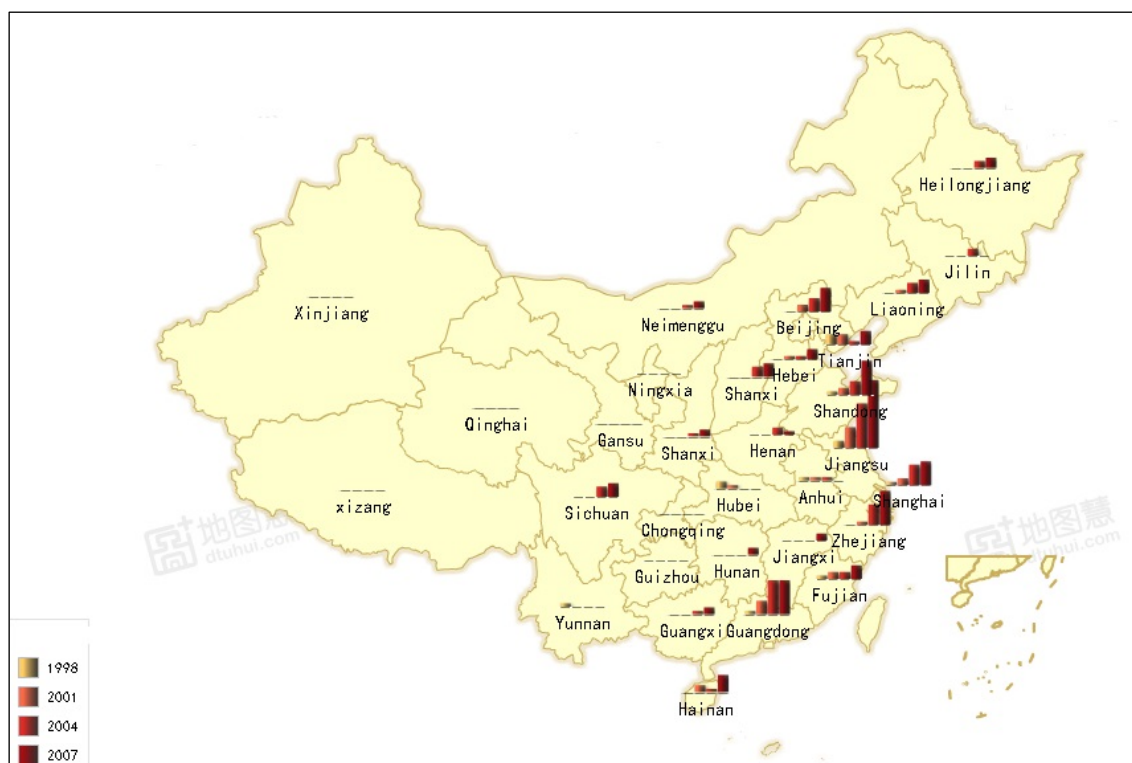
Heilongjiang

Jilin

Liaoning

Beijing

Tianjin

Neimenggu

Xinjiang

Hebei

Ningxia

Shanxi

Shandong

Qinghai

Gansu

Shanxi

Henan

Jiangsu

xizang

Sichuan

Hubei

Anhui

Shanghai

Chongqing

Zhejiang

Jiangxi

Hunan

Guizhou

Fujian

Yunnan

Guangxi

Guangdong

Hainan

地图慧 dtuhui.com

地图慧 dtuhui.com

1998

2001

2004

2007